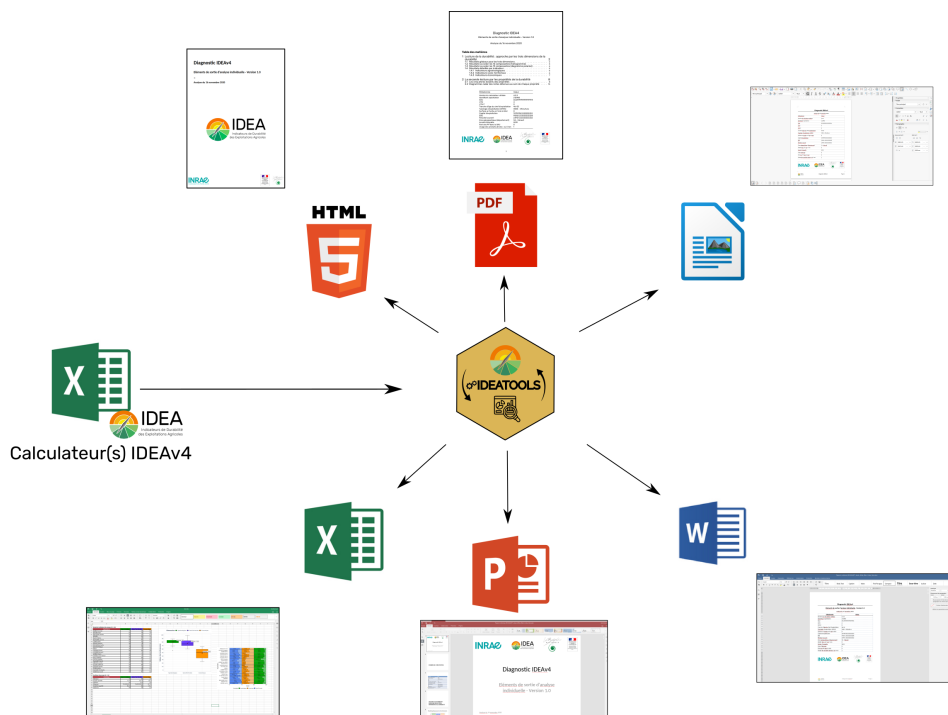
Diagnostic IDEAv4

Eléments de sortie d'analyse individuelle - Version 1.0

IDEA
Indicateurs de Durabilité des Exploitations Agricoles

INRAE

Diagnostic IDEAv4

Table des matières

INRAE IDEA

HTML

5

PDF

X

IDEA
Indicateurs de Durabilité des Exploitations Agricoles

Calculateur(s) IDEAv4

IDEATOOLS

X

P

W

INRAE IDEA

Diagnostic IDEAv4

Eléments de sortie d'analyse individuelle - Version 1.0

INRAE IDEA